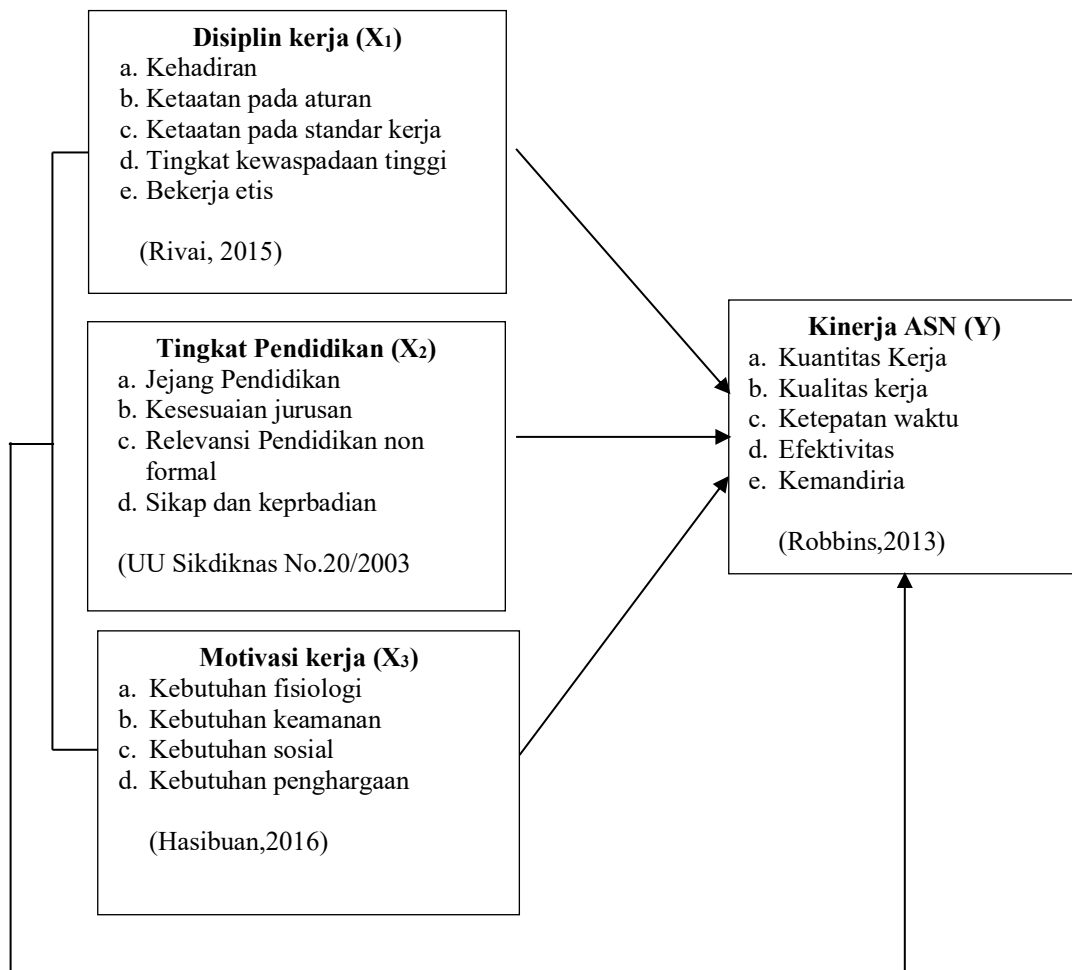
**Disiplin kerja ($X_1$)**
a. Kehadiran
b. Ketaatan pada aturan
c. Ketaatan pada standar kerja
d. Tingkat kewaspadaan tinggi
e. Bekerja etis

(Rivai, 2015)

**Tingkat Pendidikan ($X_2$)**
a. Jejang Pendidikan
b. Kesesuaian jurusan
c. Relevansi Pendidikan non formal
d. Sikap dan keprbadian

(UU Sikdiknas No.20/2003

**Motivasi kerja ($X_3$)**
a. Kebutuhan fisiologi
b. Kebutuhan keamanan
c. Kebutuhan sosial
d. Kebutuhan penghargaan

(Hasibuan,2016)

**Kinerja ASN (Y)**
a. Kuantitas Kerja
b. Kualitas kerja
c. Ketepatan waktu
d. Efektivitas
e. Kemandiria

(Robbins,2013)